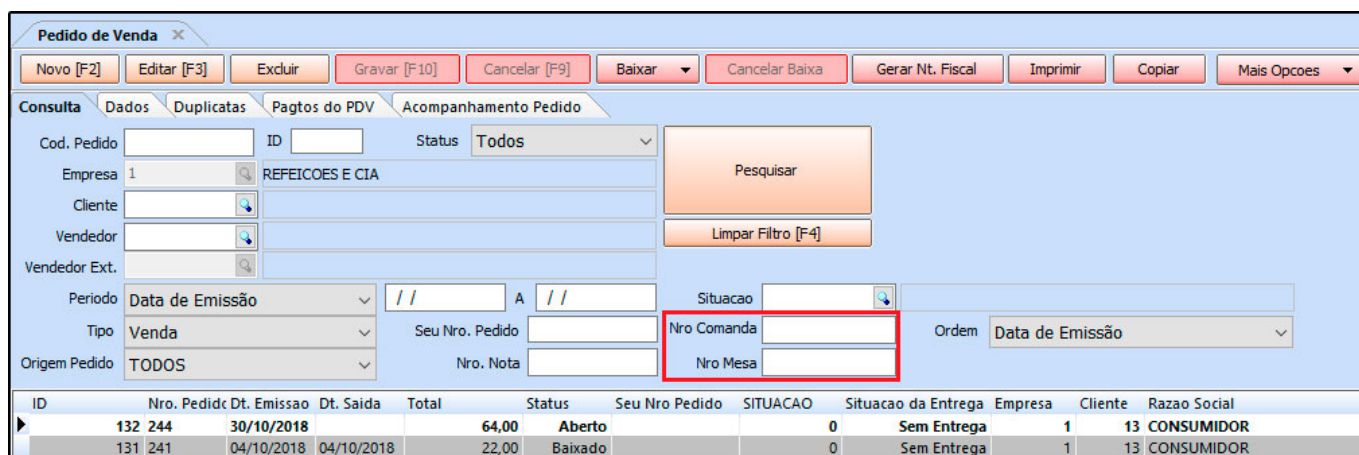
Pedido de Venda ×

Novo [F2] | Editar [F3] | Excluir | Gravar [F10] | Cancelar [F9] | Baixar | Cancelar Baixa | Gerar Nt. Fiscal | Imprimir | Copiar | Mais Opcoes

Consulta | Dados | Duplicatas | Pagtos do PDV | Acompanhamento Pedido

Cod. Pedido
ID
Status Todos
Pesquisar
Empresa 1 REFEICOES E CIA
Cliente
Vendedor
Limpar Filtro [F4]
Vendedor Ext.
Periodo Data de Emissão / / A / /
Situacao
Tipo Venda
Seu Nro. Pedido
Nro Comanda
Ordem Data de Emissão
Origem Pedido TODOS
Nro. Nota
Nro Mesa

| ID | Nro. Pedido | Dt. Emissao | Dt. Saida | Total | Status | Seu Nro Pedido | SITUACAO | Situacao da Entrega | Empresa | Cliente | Razao Social |
|---|---|---|---|---|---|---|---|---|---|---|---|
| 132 | 244 | 30/10/2018 | | 64,00 | Aberto | | 0 | Sem Entrega | 1 | 13 | CONSUMIDOR |
| 131 | 241 | 04/10/2018 | 04/10/2018 | 22,00 | Baixado | | 0 | Sem Entrega | 1 | 13 | CONSUMIDOR |